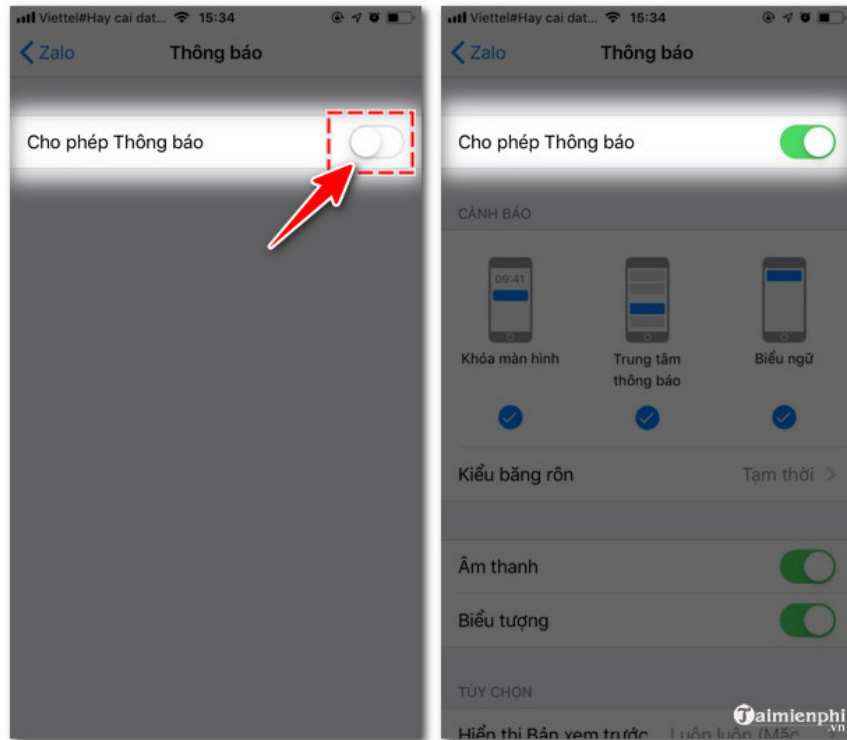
Viettel#Hay cai dat... 15:34

Zalo

Thông báo

Cho phép Thông báo

Viettel#Hay cai dat... 15:34

Zalo

Thông báo

Cho phép Thông báo

CẢNH BÁO

09:41

Khóa màn hình

Trung tâm thông báo

Biểu ngữ

Kiểu băng rôn

Tạm thời

Âm thanh

Biểu tượng

TÙY CHỌN

Hiển thị Bản xem trước

Luôn luôn (Mặc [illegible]

Taimienphi.vn